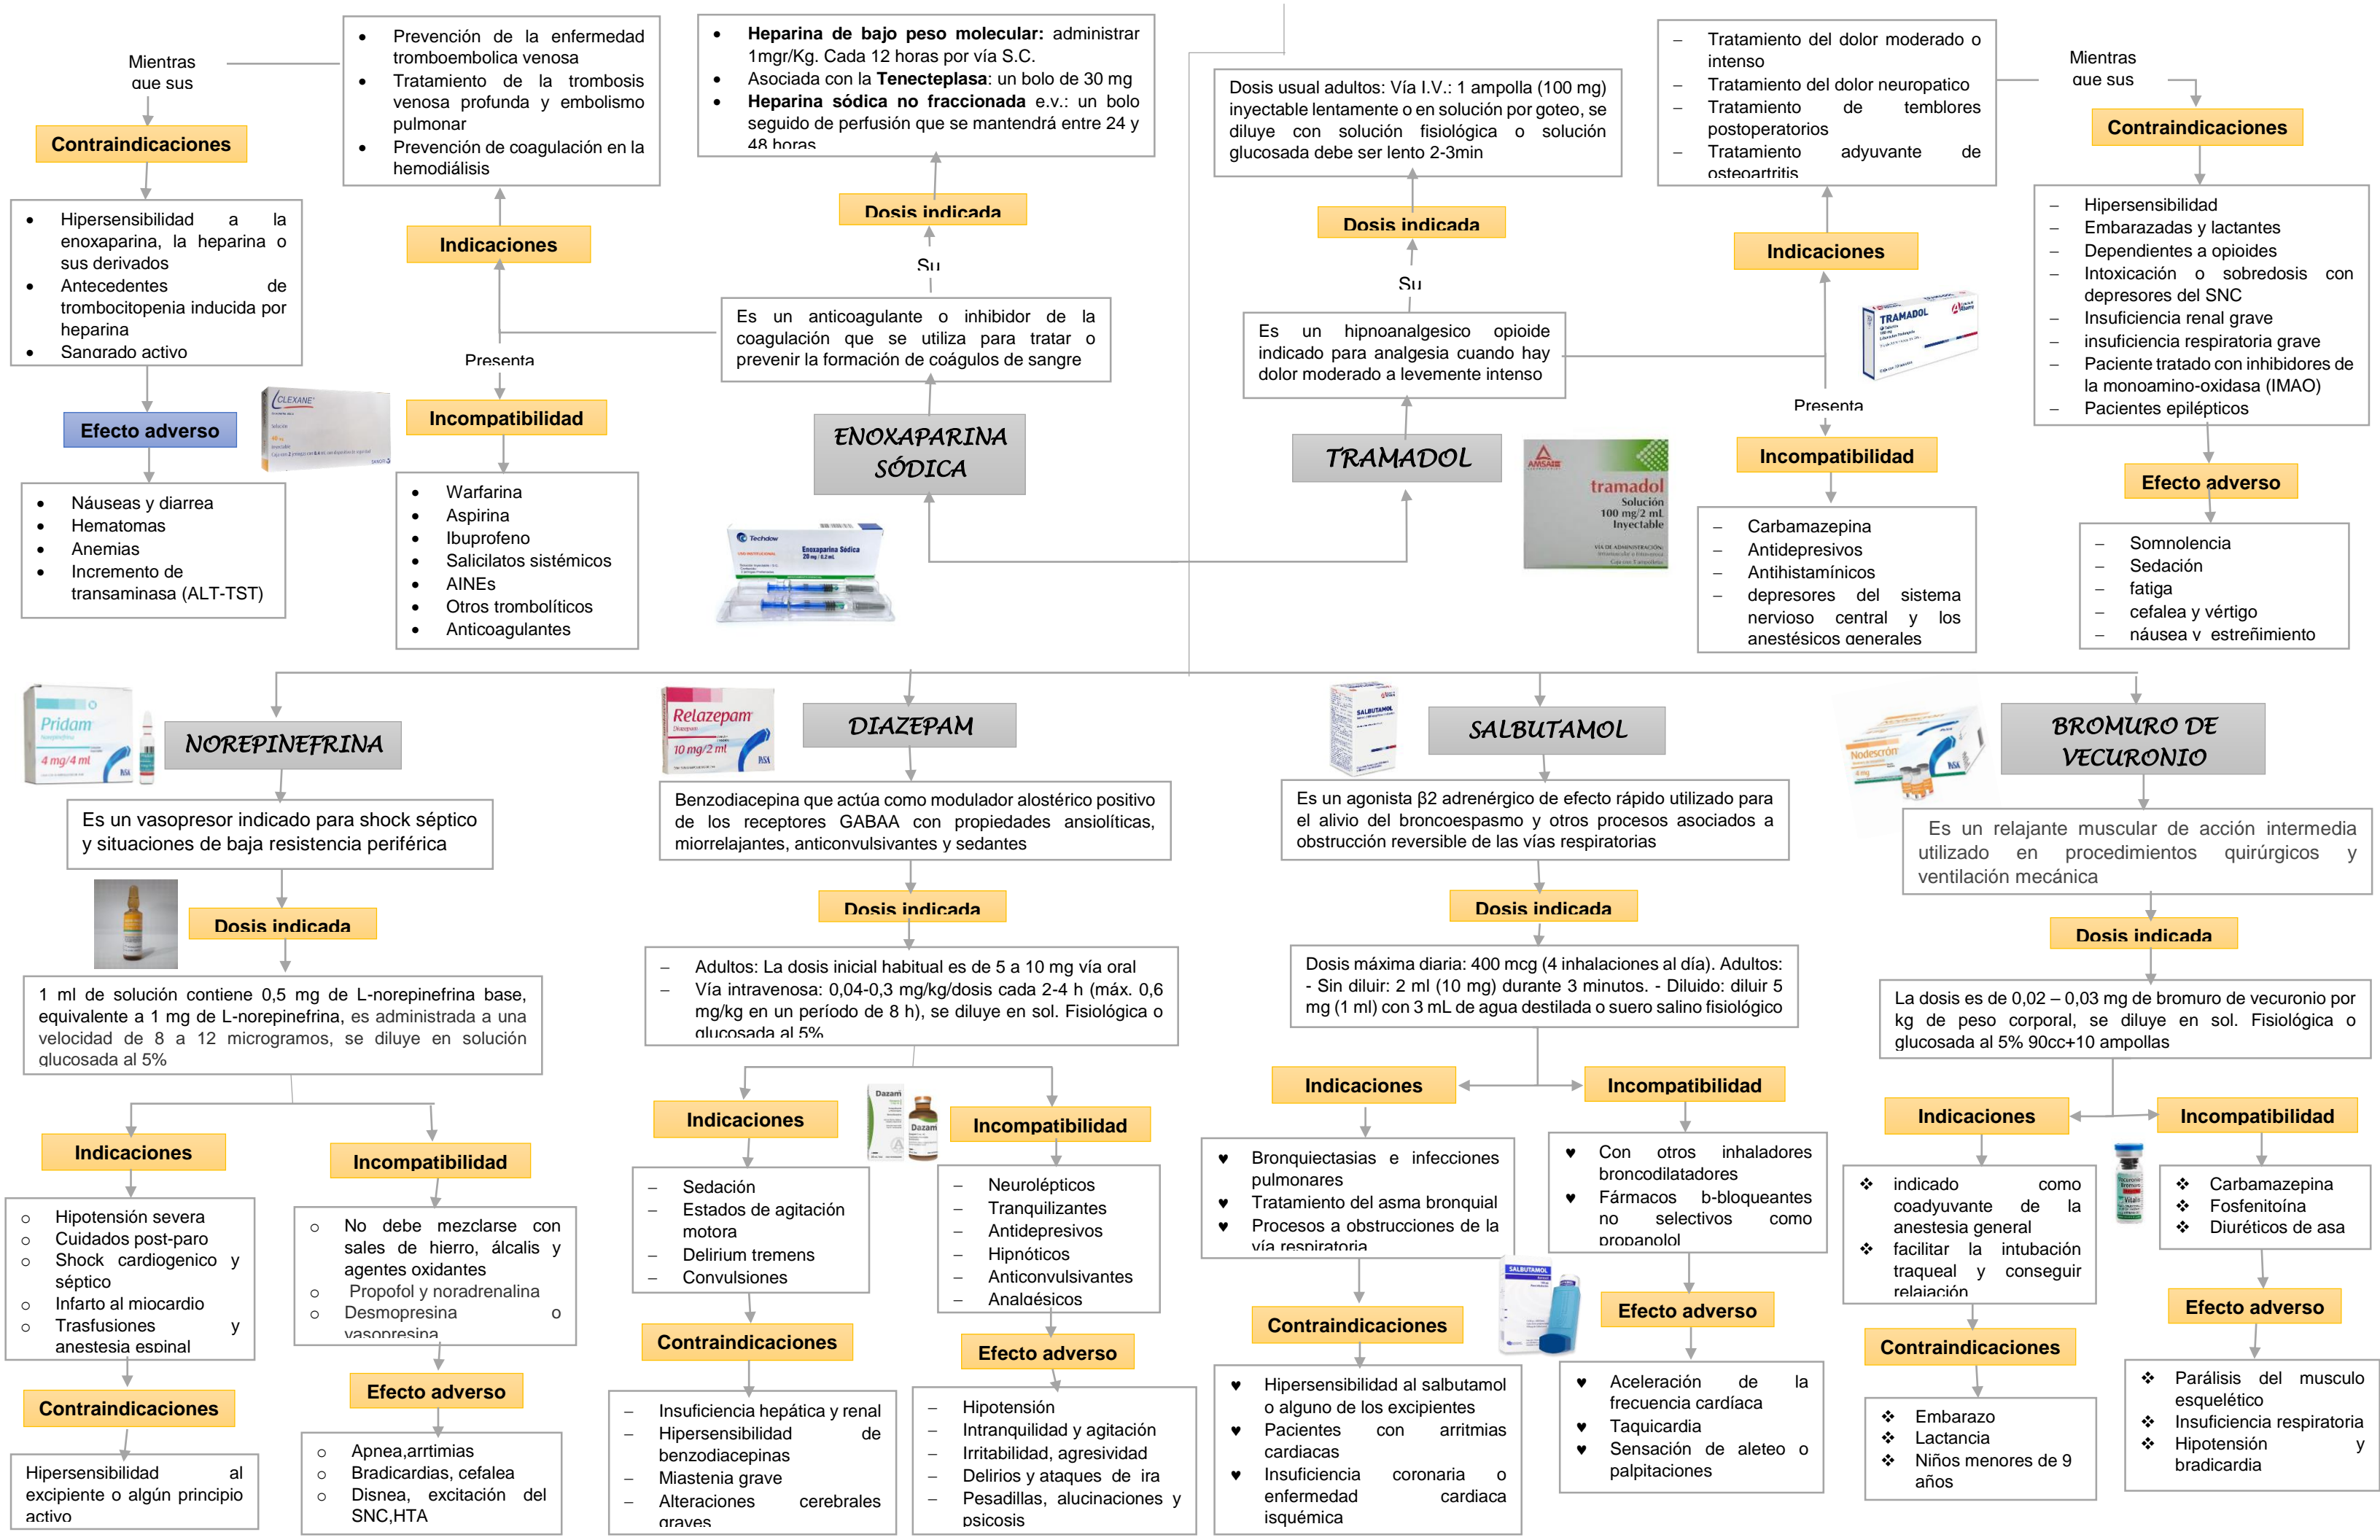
Mientras que sus

Contraindicaciones

- Hipersensibilidad a la enoxaparina, la heparina o sus derivados
- Antecedentes de trombocitopenia inducida por heparina
- Sangrado activo

Efecto adverso

- Náuseas y diarrea
- Hematomas
- Anemias
- Incremento de transaminasa (ALT-TST)

CLEXANE

- Prevención de la enfermedad tromboembolica venosa
- Tratamiento de la trombosis venosa profunda y embolismo pulmonar
- Prevención de coagulación en la hemodiálisis

Indicaciones

Presenta

Incompatibilidad

- Warfarina
- Aspirina
- Ibuprofeno
- Salicilatos sistémicos
- AINEs
- Otros trombolíticos
- Anticoagulantes

- **Heparina de bajo peso molecular:** administrar 1mgr/Kg. Cada 12 horas por vía S.C.
- Asociada con la **Tenecteplasa**: un bolo de 30 mg
- **Heparina sódica no fraccionada** e.v.: un bolo seguido de perfusión que se mantendrá entre 24 y 48 horas

Dosis indicada

Su

Es un anticoagulante o inhibidor de la coagulación que se utiliza para tratar o prevenir la formación de coágulos de sangre

ENOXAPARINA SÓDICA

Enoxaparina Sódica

Dosis usual adultos: Vía I.V.: 1 ampolla (100 mg) inyectable lentamente o en solución por goteo, se diluye con solución fisiológica o solución glucosada debe ser lento 2-3min

Dosis indicada

Su

Es un hipnoanalgesico opioide indicado para analgesia cuando hay dolor moderado a levemente intenso

TRAMADOL

tramadol Solución 100 mg/2 mL Inyectable

– Tratamiento del dolor moderado o intenso
– Tratamiento del dolor neuropatico
– Tratamiento de temblores postoperatorios
– Tratamiento adyuvante de osteoartritis

Indicaciones

TRAMADOL

Presenta

Incompatibilidad

– Carbamazepina
– Antidepresivos
– Antihistamínicos
– depresores del sistema nervioso central y los anestésicos generales

Mientras que sus

Contraindicaciones

– Hipersensibilidad
– Embarazadas y lactantes
– Dependientes a opioides
– Intoxicación o sobredosis con depresores del SNC
– Insuficiencia renal grave
– insuficiencia respiratoria grave
– Paciente tratado con inhibidores de la monoamino-oxidasa (IMAO)
– Pacientes epilépticos

Efecto adverso

– Somnolencia
– Sedación
– fatiga
– cefalea y vértigo
– náusea y estreñimiento

Pridam 4 mg/4 ml

NOREPINEFRINA

Es un vasopresor indicado para shock séptico y situaciones de baja resistencia periférica

Dosis indicada

1 ml de solución contiene 0,5 mg de L-norepinefrina base, equivalente a 1 mg de L-norepinefrina, es administrada a una velocidad de 8 a 12 microgramos, se diluye en solución glucosada al 5%

Indicaciones

○ Hipotensión severa
○ Cuidados post-paro
○ Shock cardiogenico y séptico
○ Infarto al miocardio
○ Trasfusiones y anestesia espinal

Contraindicaciones

Hipersensibilidad al excipiente o algún principio activo

Incompatibilidad

○ No debe mezclarse con sales de hierro, álcalis y agentes oxidantes
○ Propofol y noradrenalina
○ Desmopresina o vasopresina

Efecto adverso

○ Apnea,arrtimias
○ Bradicardias, cefalea
○ Disnea, excitación del SNC,HTA

Relazepam 10 mg/2 ml

DIAZEPAM

Benzodiacepina que actúa como modulador alostérico positivo de los receptores GABAA con propiedades ansiolíticas, miorrelajantes, anticonvulsivantes y sedantes

Dosis indicada

– Adultos: La dosis inicial habitual es de 5 a 10 mg vía oral
– Vía intravenosa: 0,04-0,3 mg/kg/dosis cada 2-4 h (máx. 0,6 mg/kg en un período de 8 h), se diluye en sol. Fisiológica o glucosada al 5%

Indicaciones

– Sedación
– Estados de agitación motora
– Delirium tremens
– Convulsiones

Contraindicaciones

– Insuficiencia hepática y renal
– Hipersensibilidad de benzodiacepinas
– Miastenia grave
– Alteraciones cerebrales graves

Dazam

Incompatibilidad

– Neurolépticos
– Tranquilizantes
– Antidepresivos
– Hipnóticos
– Anticonvulsivantes
– Analgésicos

Efecto adverso

– Hipotensión
– Intranquilidad y agitación
– Irritabilidad, agresividad
– Delirios y ataques de ira
– Pesadillas, alucinaciones y psicosis

SALBUTAMOL

SALBUTAMOL

Es un agonista β2 adrenérgico de efecto rápido utilizado para el alivio del broncoespasmo y otros procesos asociados a obstrucción reversible de las vías respiratorias

Dosis indicada

Dosis máxima diaria: 400 mcg (4 inhalaciones al día). Adultos: - Sin diluir: 2 ml (10 mg) durante 3 minutos. - Diluido: diluir 5 mg (1 ml) con 3 mL de agua destilada o suero salino fisiológico

Indicaciones

♥ Bronquiectasias e infecciones pulmonares
♥ Tratamiento del asma bronquial
♥ Procesos a obstrucciones de la vía respiratoria

Contraindicaciones

♥ Hipersensibilidad al salbutamol o alguno de los excipientes
♥ Pacientes con arritmias cardiacas
♥ Insuficiencia coronaria o enfermedad cardiaca isquémica

Incompatibilidad

♥ Con otros inhaladores broncodilatadores
♥ Fármacos b-bloqueantes no selectivos como propanolol

SALBUTAMOL

Efecto adverso

♥ Aceleración de la frecuencia cardíaca
♥ Taquicardia
♥ Sensación de aleteo o palpitaciones

Nodescrón

BROMURO DE VECURONIO

Es un relajante muscular de acción intermedia utilizado en procedimientos quirúrgicos y ventilación mecánica

Dosis indicada

La dosis es de 0,02 – 0,03 mg de bromuro de vecuronio por kg de peso corporal, se diluye en sol. Fisiológica o glucosada al 5% 90cc+10 ampollas

Indicaciones

❖ indicado como coadyuvante de la anestesia general
❖ facilitar la intubación traqueal y conseguir relajación

Contraindicaciones

❖ Embarazo
❖ Lactancia
❖ Niños menores de 9 años

Incompatibilidad

❖ Carbamazepina
❖ Fosfenitoína
❖ Diuréticos de asa

Efecto adverso

❖ Parálisis del musculo esquelético
❖ Insuficiencia respiratoria
❖ Hipotensión y bradicardia